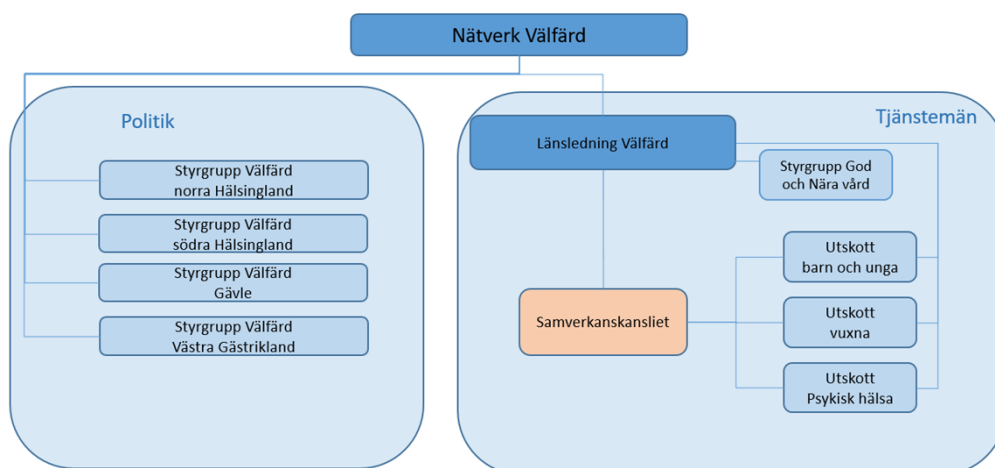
Nätverk Välfärd

Politik

Styrgrupp Välfärd norra Hälsingland

Styrgrupp Välfärd södra Hälsingland

Styrgrupp Välfärd Gävle

Styrgrupp Välfärd Västra Gästrikland

Tjänstemän

Länsledning Välfärd

Styrgrupp God och Nära vård

Samverkanskansliet

Utskott barn och unga

Utskott vuxna

Utskott Psykisk hälsa